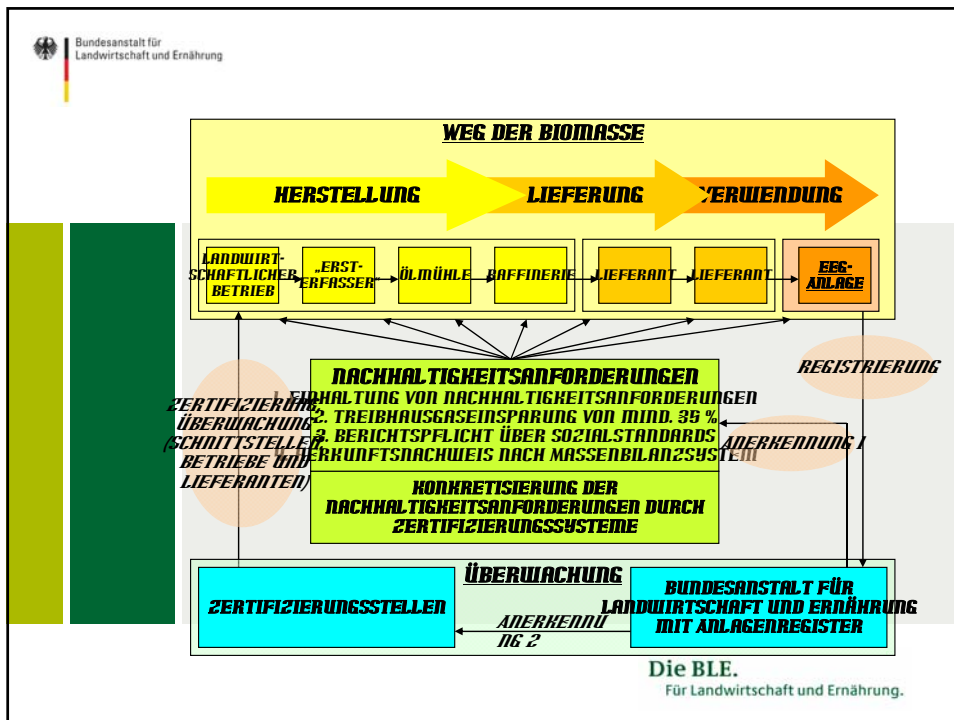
Bundesanstalt für Landwirtschaft und Ernährung

WEG DER BIOMASSE

HERSTELLUNG

LIEFERUNG

VERWENDUNG

LANDWIRTSCHAFTLICHER BETRIEB

„ERST-ERFASSER"

ÖLMÜHLE

RAFFINERIE

LIEFERANT

LIEFERANT

EEG-ANLAGE

REGISTRIERUNG

NACHHALTIGKEITSANFORDERUNGEN

1. EINHALTUNG VON NACHHALTIGKEITSANFORDERUNGEN
2. TREIBHAUSGASEINSPARUNG VON MIND. 35 %
3. BERICHTSPFLICHT ÜBER SOZIALSTANDARDS
4. HERKUNFTSNACHWEIS NACH MASSENBILANZSYSTEM

ZERTIFIZIERUNG, ÜBERWACHUNG (SCHNITTSTELLEN, BETRIEBE UND LIEFERANTEN)

ANERKENNUNG I

KONKRETISIERUNG DER NACHHALTIGKEITSANFORDERUNGEN DURCH ZERTIFIZIERUNGSSYSTEME

ÜBERWACHUNG

ZERTIFIZIERUNGSSTELLEN

ANERKENNUNG 2

BUNDESANSTALT FÜR LANDWIRTSCHAFT UND ERNÄHRUNG MIT ANLAGENREGISTER

Die BLE.
Für Landwirtschaft und Ernährung.